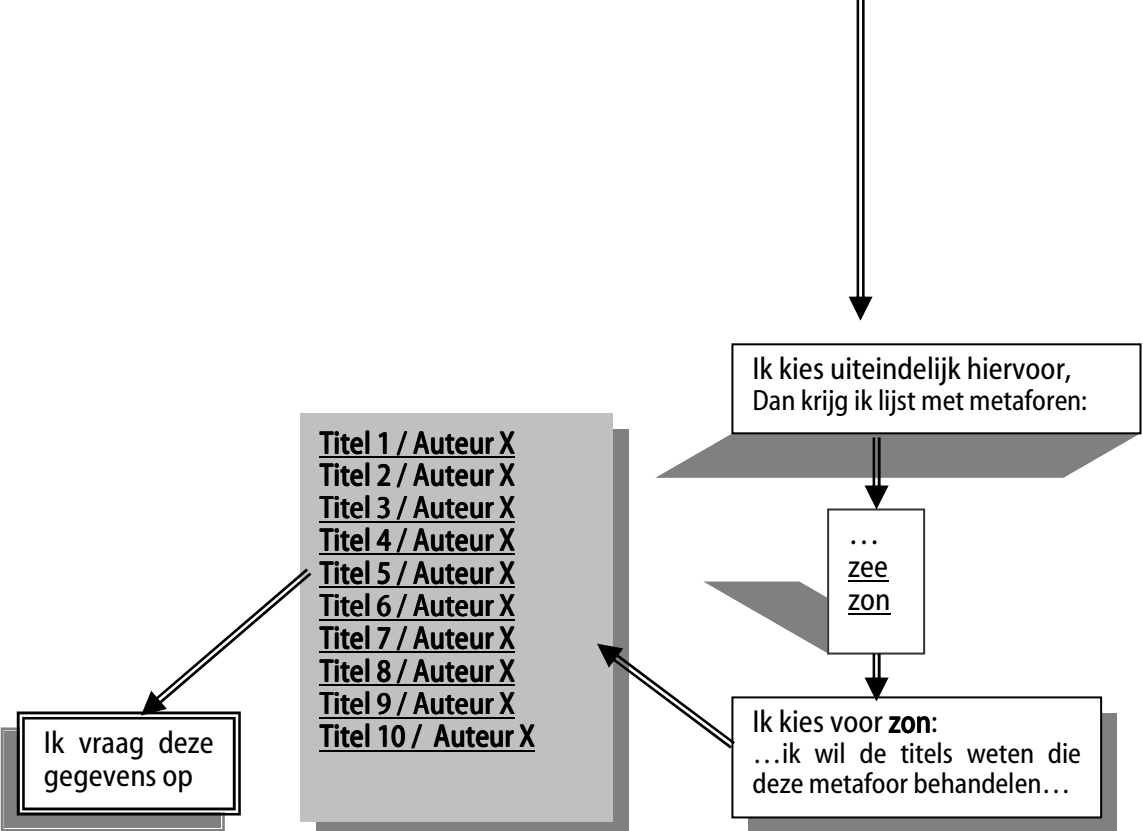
Ik kies uiteindelijk hiervoor,
Dan krijg ik lijst met metaforen:

…
zee
zon

Ik kies voor **zon**:
…ik wil de titels weten die deze metafoor behandelen…

Titel 1 / Auteur X
Titel 2 / Auteur X
Titel 3 / Auteur X
Titel 4 / Auteur X
Titel 5 / Auteur X
Titel 6 / Auteur X
Titel 7 / Auteur X
Titel 8 / Auteur X
Titel 9 / Auteur X
Titel 10 / Auteur X

Ik vraag deze gegevens op